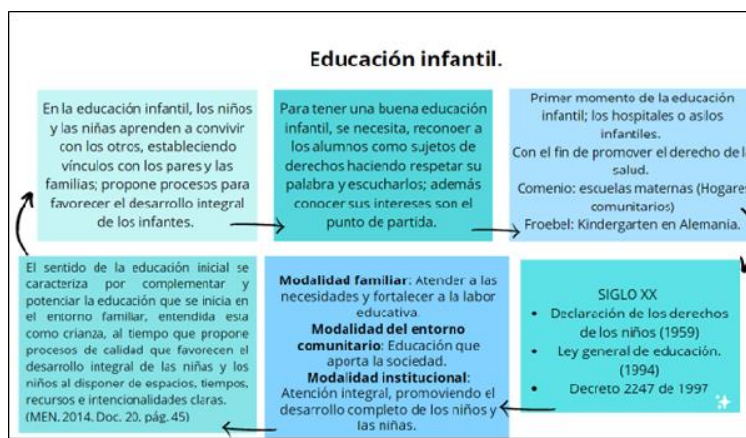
Educación infantil.

En la educación infantil, los niños y las niñas aprenden a convivir con los otros, estableciendo vínculos con los pares y las familias; propone procesos para favorecer el desarrollo integral de los infantes.

Para tener una buena educación infantil, se necesita, reconoer a los alumnos como sujetos de derechos haciendo respetar su palabra y escucharlos; además conocer sus intereses son el punto de partida.

Primer momento de la educación infantil; los hospitales o asilos infantiles.
Con el fin de promover el derecho de la salud.
Comenio: escuelas maternas (Hogares comunitarios)
Froebel: Kindergarten en Alemania.

SIGLO XX
• Declaración de los derechos de los niños (1959)
• Ley general de educación. (1994)
• Decreto 2247 de 1997

Modalidad familiar: Atender a las necesidades y fortalecer a la labor educativa.
Modalidad del entorno comunitario: Educación que aporta la sociedad.
Modalidad institucional: Atención integral, promoviendo el desarrollo completo de los niños y las niñas.

El sentido de la educación inicial se caracteriza por complementar y potenciar la educación que se inicia en el entorno familiar, entendida esta como crianza, al tiempo que propone procesos de calidad que favorecen el desarrollo integral de las niñas y los niños al disponer de espacios, tiempos, recursos e intencionalidades claras. (MEN. 2014. Doc. 20. pág. 45)